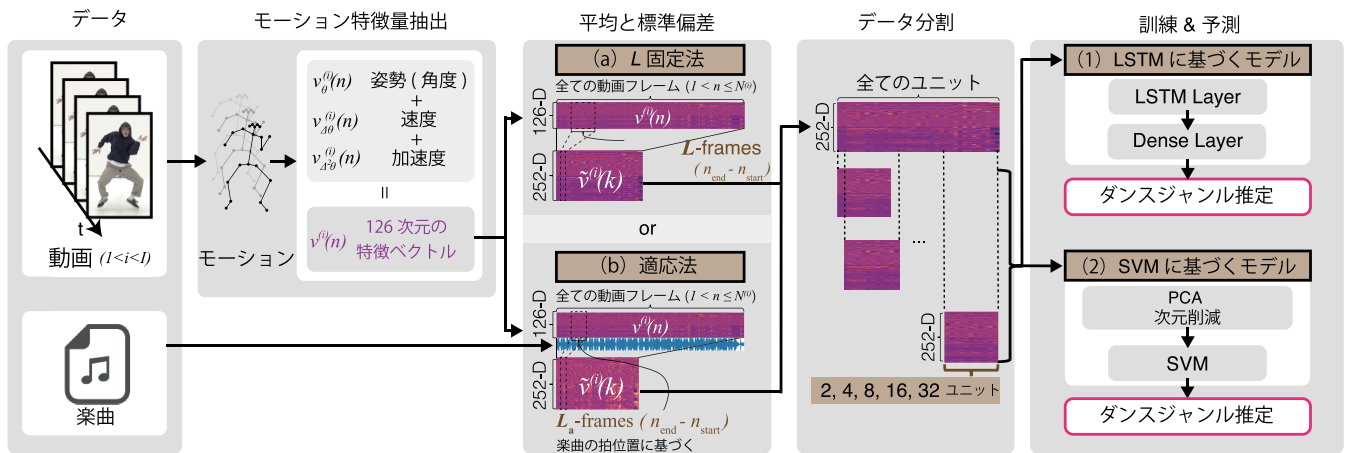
データ

t

動画 $(1<i<I)$

楽曲

モーション特徴量抽出

モーション

$v_{\theta}^{(i)}(n)$ 姿勢 ( 角度 )
+
$v_{\Delta\theta}^{(i)}(n)$ 速度
+
$v_{\Delta^2\theta}^{(i)}(n)$ 加速度

||

$v^{(i)}(n)$ 126 次元の特徴ベクトル

平均と標準偏差

(a) $L$ 固定法

全ての動画フレーム $(1<n\leq N^{(i)})$

126-D

$v^{(i)}(n)$

$L$-frames $(n_{\mathrm{end}} - n_{\mathrm{start}})$

252-D

$\tilde{v}^{(i)}(k)$

or

(b) 適応法

全ての動画フレーム $(1<n\leq N^{(i)})$

126-D

$v^{(i)}(n)$

252-D

$\tilde{v}^{(i)}(k)$

$L_a$-frames $(n_{\mathrm{end}} - n_{\mathrm{start}})$

楽曲の拍位置に基づく

データ分割

全てのユニット

252-D

...

252-D

2, 4, 8, 16, 32 ユニット

訓練 & 予測

(1) LSTM に基づくモデル

LSTM Layer

Dense Layer

ダンスジャンル推定

(2) SVM に基づくモデル

PCA
次元削減

SVM

ダンスジャンル推定